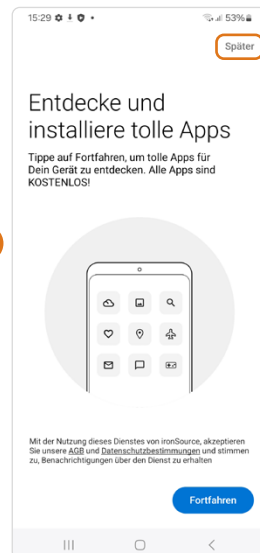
15:29 53%

Später

Entdecke und installiere tolle Apps

Tippe auf Fortfahren, um tolle Apps für Dein Gerät zu entdecken. Alle Apps sind KOSTENLOS!

Mit der Nutzung dieses Dienstes von ironSource, akzeptieren Sie unsere AGB und Datenschutzbestimmungen und stimmen zu, Benachrichtigungen über den Dienst zu erhalten

Fortfahren